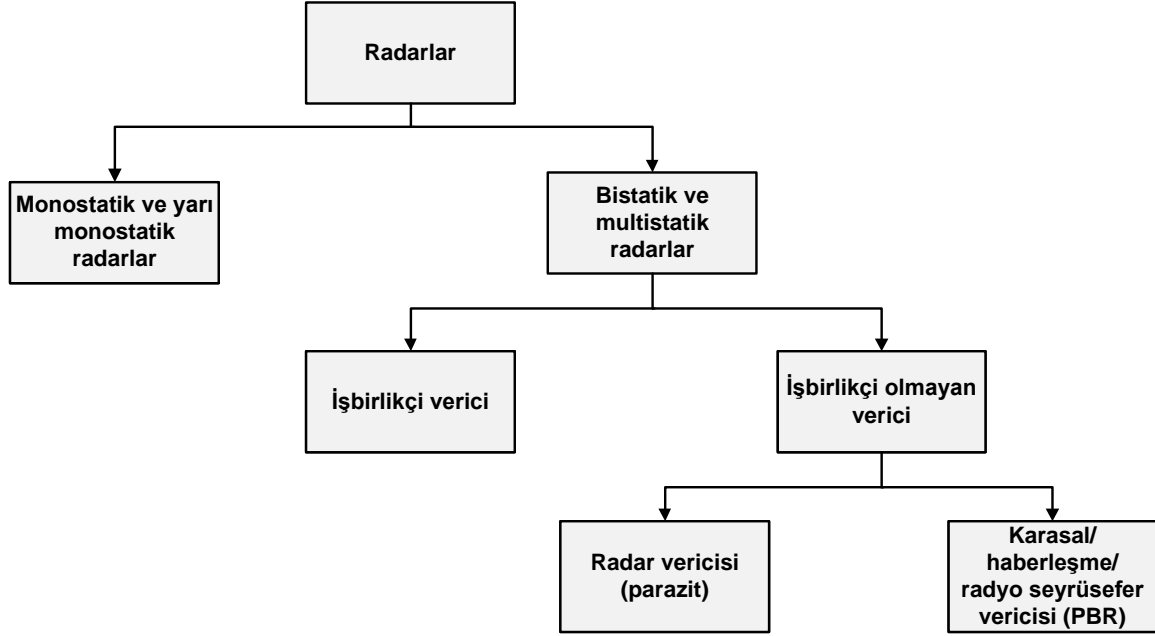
Radarlar

Monostatik ve yarı monostatik radarlar

Bistatik ve multistatik radarlar

İşbirlikçi verici

İşbirlikçi olmayan verici

Radar vericisi (parazit)

Karasal/ haberleşme/ radyo seyrüsefer vericisi (PBR)